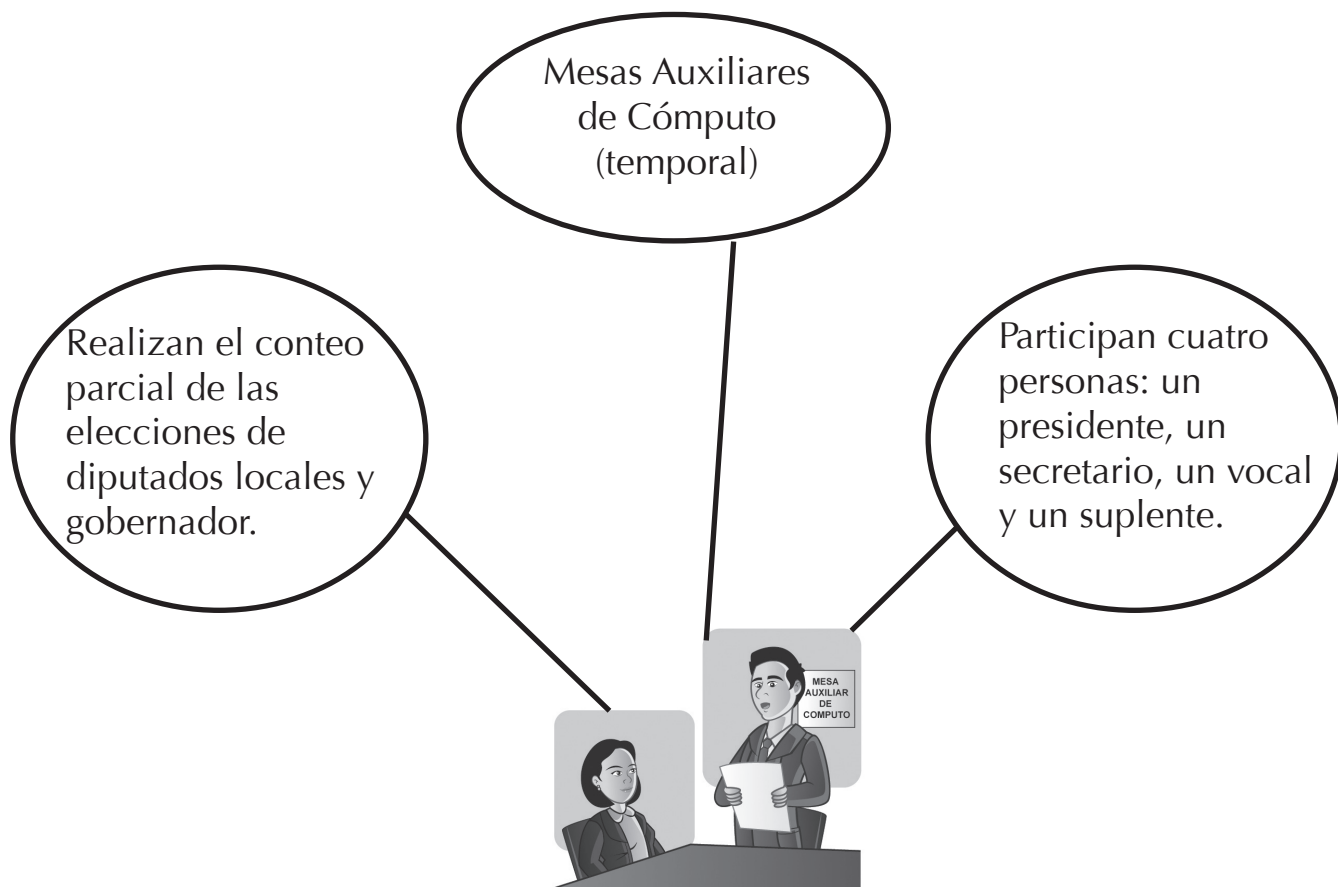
Mesas Auxiliares de Cómputo (temporal)

Realizan el conteo parcial de las elecciones de diputados locales y gobernador.

Participan cuatro personas: un presidente, un secretario, un vocal y un suplente.

MESA AUXILIAR DE COMPUTO